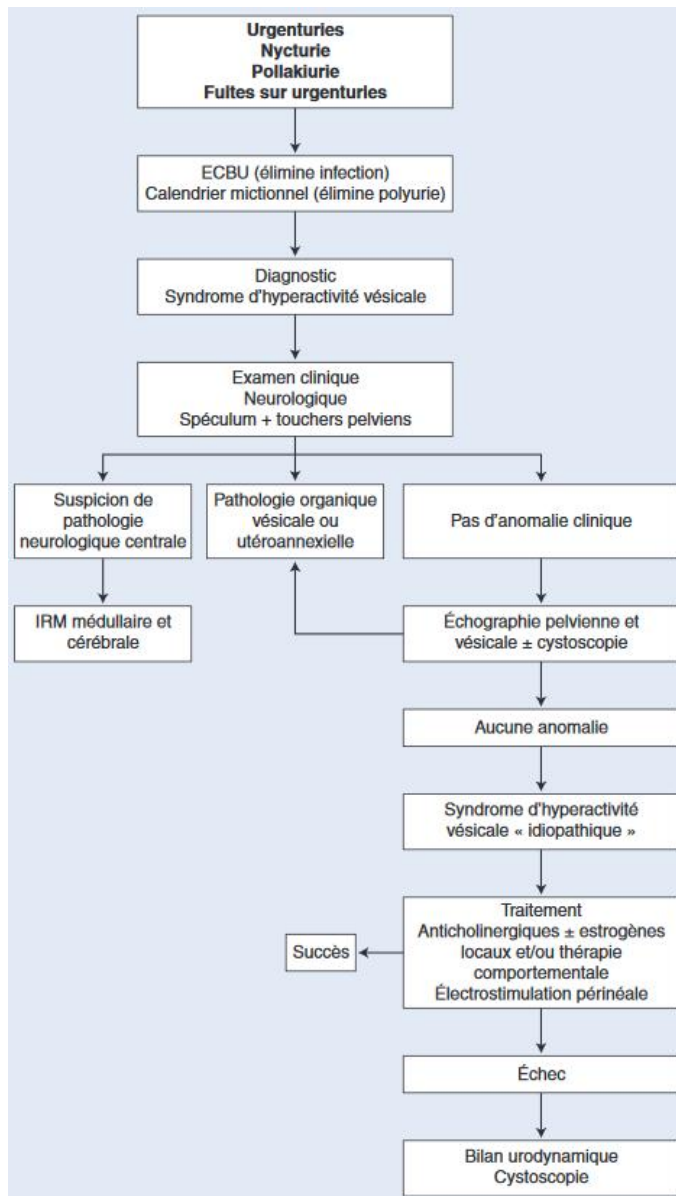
**Urgenturies**
**Nycturie**
**Pollakiurie**
**Fuites sur urgenturies**

ECBU (élimine infection)
Calendrier mictionnel (élimine polyurie)

Diagnostic
Syndrome d'hyperactivité vésicale

Examen clinique
Neurologique
Spéculum + touchers pelviens

Suspicion de pathologie neurologique centrale

IRM médullaire et cérébrale

Pathologie organique vésicale ou utéroannexielle

Pas d'anomalie clinique

Échographie pelvienne et vésicale ± cystoscopie

Aucune anomalie

Syndrome d'hyperactivité vésicale « idiopathique »

Traitement
Anticholinergiques ± estrogènes locaux et/ou thérapie comportementale
Électrostimulation périnéale

Succès

Échec

Bilan urodynamique
Cystoscopie